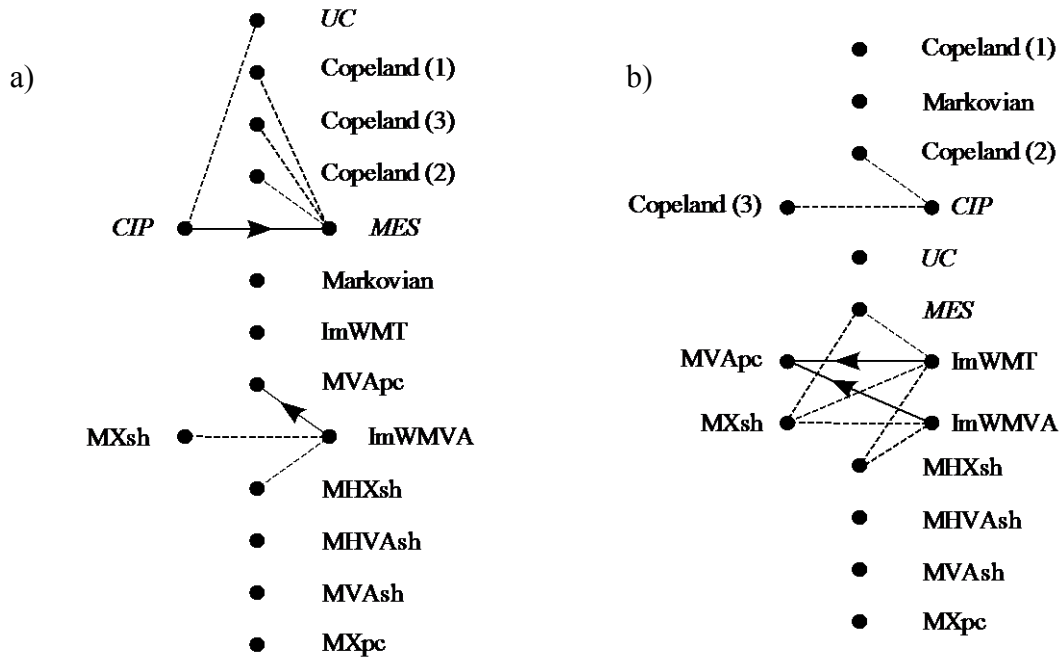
a)

UC
Copeland (1)
Copeland (3)
Copeland (2)
CIP
MES
Markovian
ImWMT
MVApc
MXsh
ImWMVA
MHXsh
MHVAsh
MVAsh
MXpc

b)

Copeland (1)
Markovian
Copeland (2)
Copeland (3)
CIP
UC
MES
MVApc
ImWMT
MXsh
ImWMVA
MHXsh
MHVAsh
MVAsh
MXpc